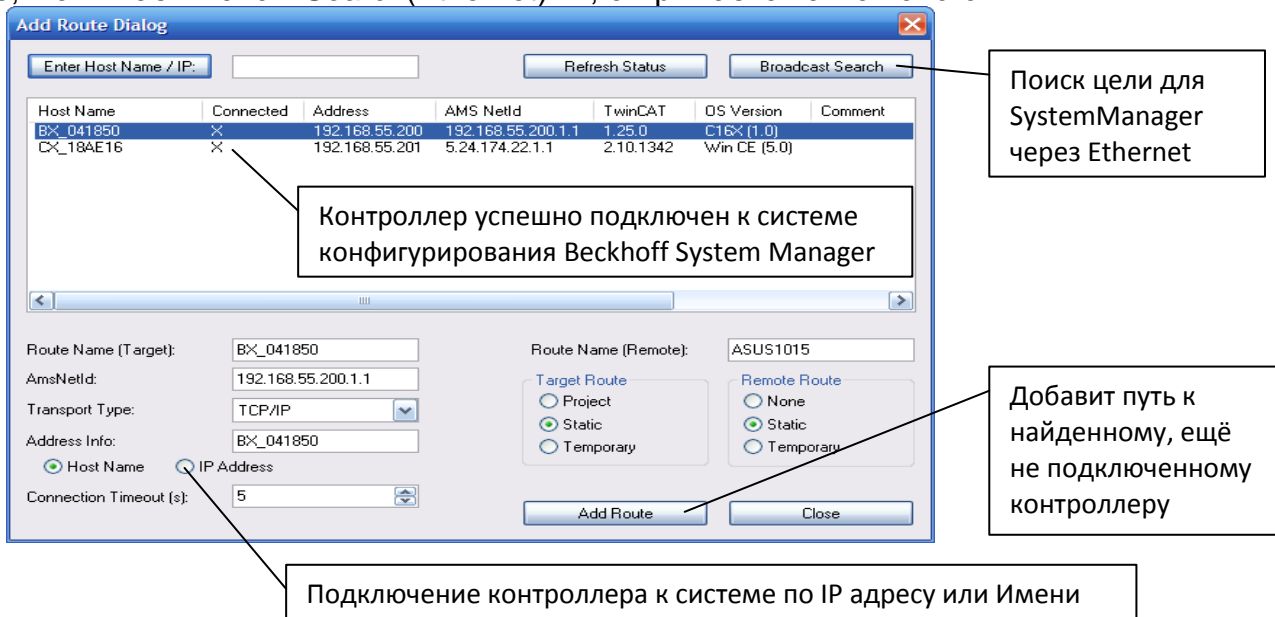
Add Route Dialog

Enter Host Name / IP:

Refresh Status

Broadcast Search

| Host Name | Connected | Address | AMS NetId | TwinCAT | OS Version | Comment |
|---|---|---|---|---|---|---|
| BX_041850 | X | 192.168.55.200 | 192.168.55.200.1.1 | 1.25.0 | C16X (1.0) | |
| CX_18AE16 | X | 192.168.55.201 | 5.24.174.22.1.1 | 2.10.1342 | Win CE (5.0) | |

Поиск цели для SystemManager через Ethernet

Контроллер успешно подключен к системе конфигурирования Beckhoff System Manager

Route Name (Target): BX_041850

AmsNetId: 192.168.55.200.1.1

Transport Type: TCP/IP

Address Info: BX_041850

Host Name
IP Address

Connection Timeout (s): 5

Route Name (Remote): ASUS1015

Target Route
Project
Static
Temporary

Remote Route
None
Static
Temporary

Добавит путь к найденному, ещё не подключенному контроллеру

Add Route

Close

Подключение контроллера к системе по IP адресу или Имени